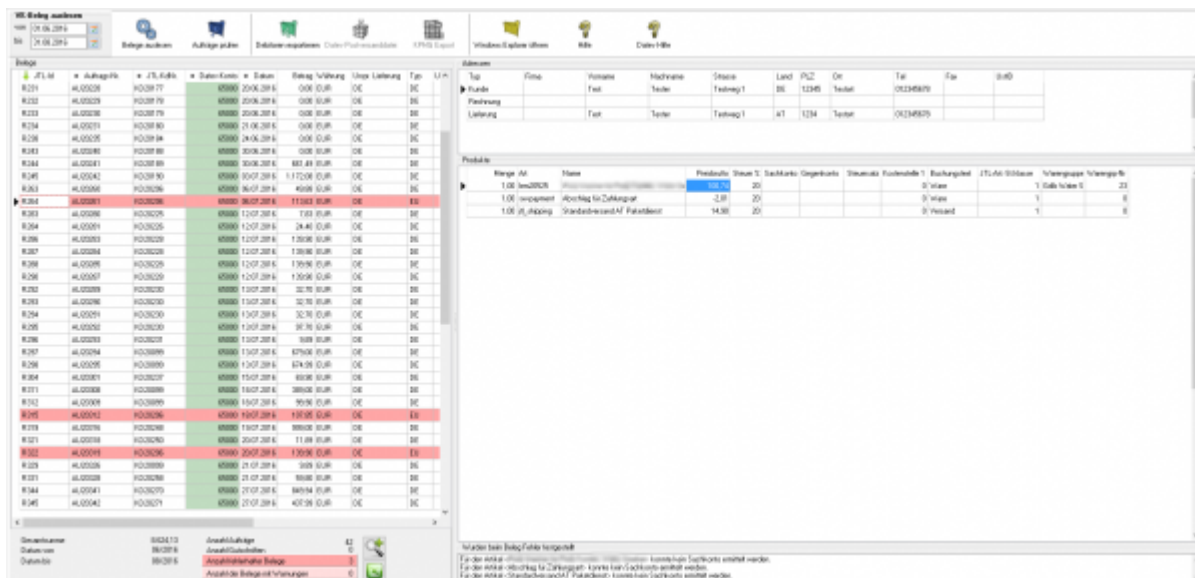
RE-Beleg auslesen

von 01.06.2016

bis 31.08.2016

Belege auslesen

Aufträge prüfen

Debitoren exportieren

Daten Postversanddatei

XRPG Export

Windows Explorer öffnen

Hilfe

Daten Hilfe

Belege

| JTL-Id | Auftrags-Nr. | JTL-KdNr. | Datev-Konto | Datum | Betrag | Währung | Ursprung | Lieferung | Typ |
|---|---|---|---|---|---|---|---|---|---|
| R231 | AU20228 | KD20177 | 65000 | 20.06.2016 | 0,00 | EUR | DE | | DE |
| R232 | AU20229 | KD20178 | 65000 | 20.06.2016 | 0,00 | EUR | DE | | DE |
| R233 | AU20230 | KD20179 | 65000 | 20.06.2016 | 0,00 | EUR | DE | | DE |
| R234 | AU20231 | KD20180 | 65000 | 21.06.2016 | 0,00 | EUR | DE | | DE |
| R235 | AU20235 | KD20184 | 65000 | 24.06.2016 | 0,00 | EUR | DE | | DE |
| R243 | AU20240 | KD20188 | 65000 | 30.06.2016 | 0,00 | EUR | DE | | DE |
| R244 | AU20241 | KD20189 | 65000 | 30.06.2016 | 683,49 | EUR | DE | | DE |
| R245 | AU20242 | KD20190 | 65000 | 30.07.2016 | 1.172,00 | EUR | DE | | DE |
| R263 | AU20260 | KD20206 | 65000 | 06.07.2016 | 49,00 | EUR | DE | | DE |
| R264 | AU20261 | KD20206 | 65000 | 06.07.2016 | 113,63 | EUR | DE | | EU |
| R283 | AU20280 | KD20225 | 65000 | 12.07.2016 | 7,93 | EUR | DE | | DE |
| R284 | AU20281 | KD20226 | 65000 | 12.07.2016 | 24,40 | EUR | DE | | DE |
| R286 | AU20283 | KD20228 | 65000 | 12.07.2016 | 139,90 | EUR | DE | | DE |
| R287 | AU20284 | KD20228 | 65000 | 12.07.2016 | 139,90 | EUR | DE | | DE |
| R288 | AU20285 | KD20229 | 65000 | 12.07.2016 | 139,90 | EUR | DE | | DE |
| R290 | AU20287 | KD20229 | 65000 | 12.07.2016 | 139,90 | EUR | DE | | DE |
| R292 | AU20289 | KD20230 | 65000 | 13.07.2016 | 32,70 | EUR | DE | | DE |
| R293 | AU20290 | KD20230 | 65000 | 13.07.2016 | 32,70 | EUR | DE | | DE |
| R294 | AU20291 | KD20230 | 65000 | 13.07.2016 | 32,70 | EUR | DE | | DE |
| R295 | AU20292 | KD20230 | 65000 | 13.07.2016 | 97,70 | EUR | DE | | DE |
| R296 | AU20293 | KD20231 | 65000 | 13.07.2016 | 9,89 | EUR | DE | | DE |
| R297 | AU20294 | KD20099 | 65000 | 13.07.2016 | 679,00 | EUR | DE | | DE |
| R298 | AU20295 | KD20099 | 65000 | 13.07.2016 | 674,99 | EUR | DE | | DE |
| R304 | AU20301 | KD20237 | 65000 | 15.07.2016 | 69,90 | EUR | DE | | DE |
| R311 | AU20308 | KD20099 | 65000 | 18.07.2016 | 389,00 | EUR | DE | | DE |
| R312 | AU20309 | KD20099 | 65000 | 18.07.2016 | 99,90 | EUR | DE | | DE |
| R315 | AU20312 | KD20206 | 65000 | 19.07.2016 | 107,05 | EUR | DE | | EU |
| R319 | AU20316 | KD20248 | 65000 | 19.07.2016 | 999,00 | EUR | DE | | DE |
| R321 | AU20318 | KD20250 | 65000 | 20.07.2016 | 11,09 | EUR | DE | | DE |
| R322 | AU20319 | KD20206 | 65000 | 20.07.2016 | 139,90 | EUR | DE | | EU |
| R329 | AU20326 | KD20099 | 65000 | 21.07.2016 | 9,89 | EUR | DE | | DE |
| R331 | AU20328 | KD20258 | 65000 | 21.07.2016 | 69,00 | EUR | DE | | DE |
| R344 | AU20341 | KD20270 | 65000 | 27.07.2016 | 849,94 | EUR | DE | | DE |
| R345 | AU20342 | KD20271 | 65000 | 27.07.2016 | 497,99 | EUR | DE | | DE |

Gesamtsumme 56534,13
Datum von 06/2016
Datum bis 08/2016

Anzahl Aufträge 82
Anzahl Gutschriften 0
Anzahl fehlerhafter Belege 3
Anzahl der Belege mit Warnungen 0

Adressen

| Typ | Firma | Vorname | Nachname | Strasse | Land | PLZ | Ort | Tel | Fax | UstID |
|---|---|---|---|---|---|---|---|---|---|---|
| Kunde | | Test | Tester | Testweg 1 | DE | 12345 | Testort | 0123456789 | | |
| Rechnung | | | | | | | | | | |
| Lieferung | | Test | Tester | Testweg 1 | AT | 1234 | Testort | 0123456789 | | |

Produkte

| Menge | Art | Name | Preisbrutto | Steuer % | Sachkonto | Gegenkonto | Steuersatz | Kostenstelle 1 | Buchungstext | JTL-Art-Schlüssel | Warengruppe | Warengruppe-Nr |
|---|---|---|---|---|---|---|---|---|---|---|---|---|
| 1,00 | bm20926 | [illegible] | 108,74 | 20 | | | | 0 | Ware | 1 | Galb Water S | 23 |
| 1,00 | swpayment | Abschlag für Zahlungsart | -2,89 | 20 | | | | 0 | Ware | 1 | | 0 |
| 1,00 | jtl_shipping | Standardversand AT Paketdienst | 14,90 | 20 | | | | 0 | Versand | 1 | | 0 |

Wurden beim Beleg Fehler festgestellt

Für den Artikel »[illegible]« konnte kein Sachkonto ermittelt werden.
Für den Artikel »Abschlag für Zahlungsart« konnte kein Sachkonto ermittelt werden.
Für den Artikel »StandardversandAT Paketdienst« konnte kein Sachkonto ermittelt werden.